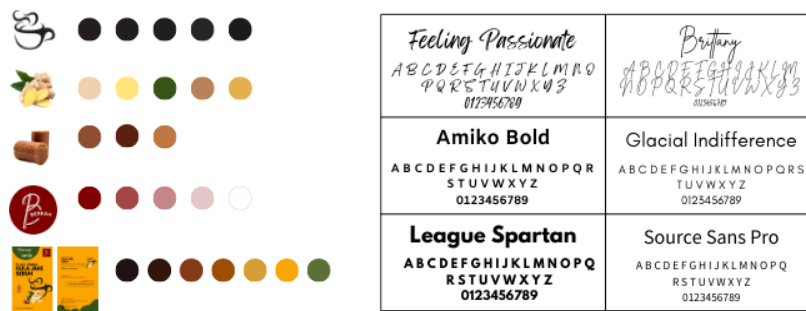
| Feeling Passionate<br>A B C D E F G H I J K L M N O P Q R S T U V W X Y Z<br>0123456789 | Brittany<br>A B C D E F G H I J K L M N O P Q R S T U V W X Y Z<br>0123456789 |
|---|---|
| Amiko Bold<br>A B C D E F G H I J K L M N O P Q R S T U V W X Y Z<br>0123456789 | Glacial Indifference<br>A B C D E F G H I J K L M N O P Q R S T U V W X Y Z<br>0123456789 |
| League Spartan<br>A B C D E F G H I J K L M N O P Q R S T U V W X Y Z<br>0123456789 | Source Sans Pro<br>A B C D E F G H I J K L M N O P Q R S T U V W X Y Z<br>0123456789 |